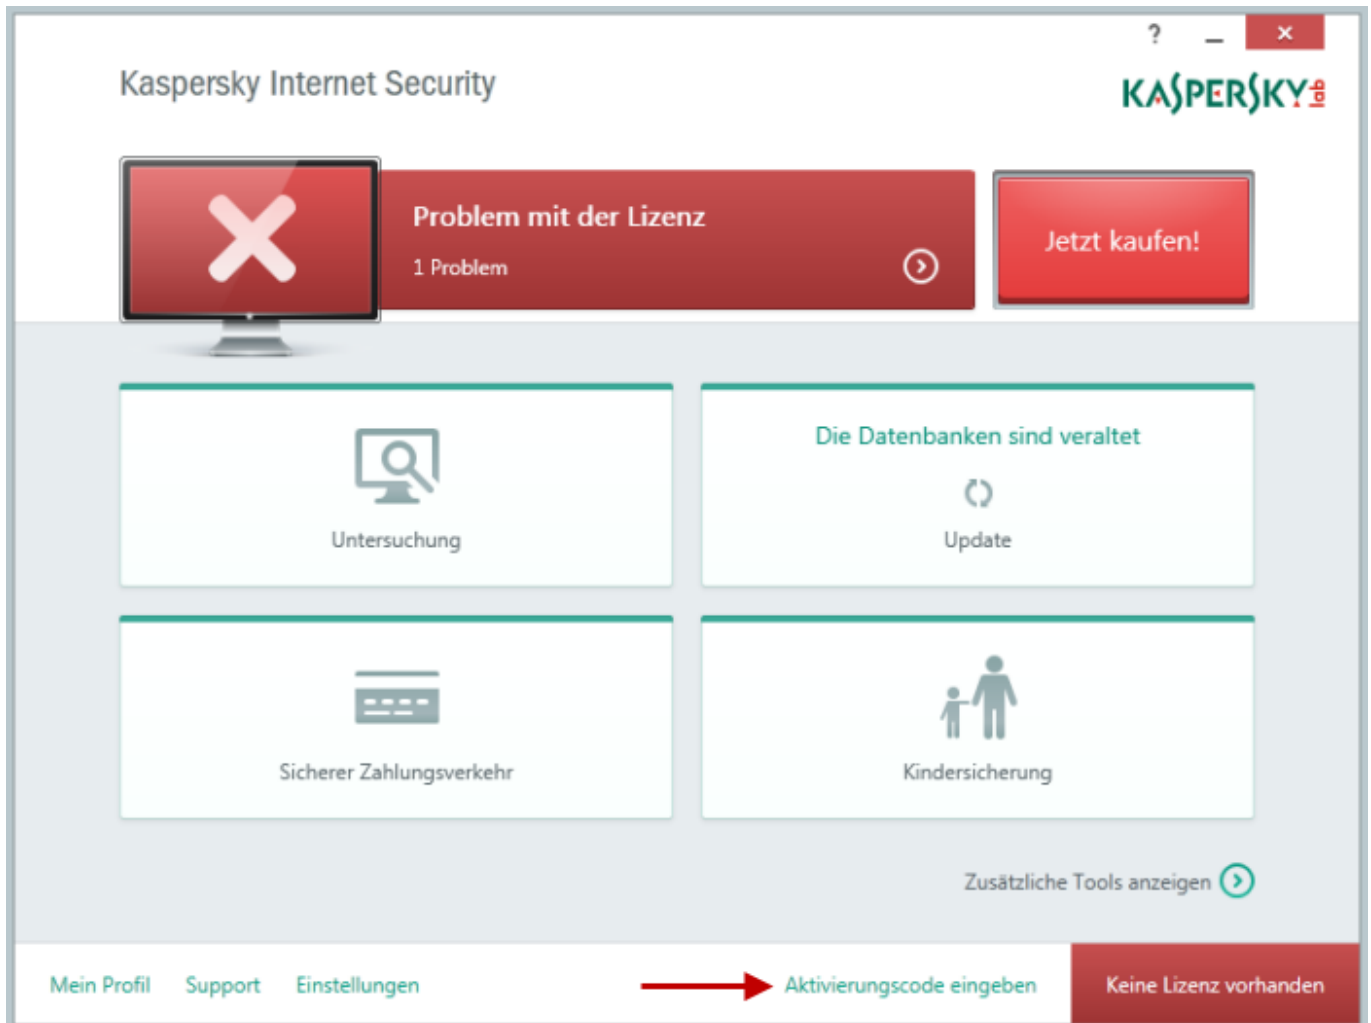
? _ ×

Kaspersky Internet Security

KASPERSKY lab

Problem mit der Lizenz

1 Problem

Jetzt kaufen!

Untersuchung

Die Datenbanken sind veraltet

Update

Sicherer Zahlungsverkehr

Kindersicherung

Zusätzliche Tools anzeigen

Mein Profil Support Einstellungen

Aktivierungscode eingeben

Keine Lizenz vorhanden